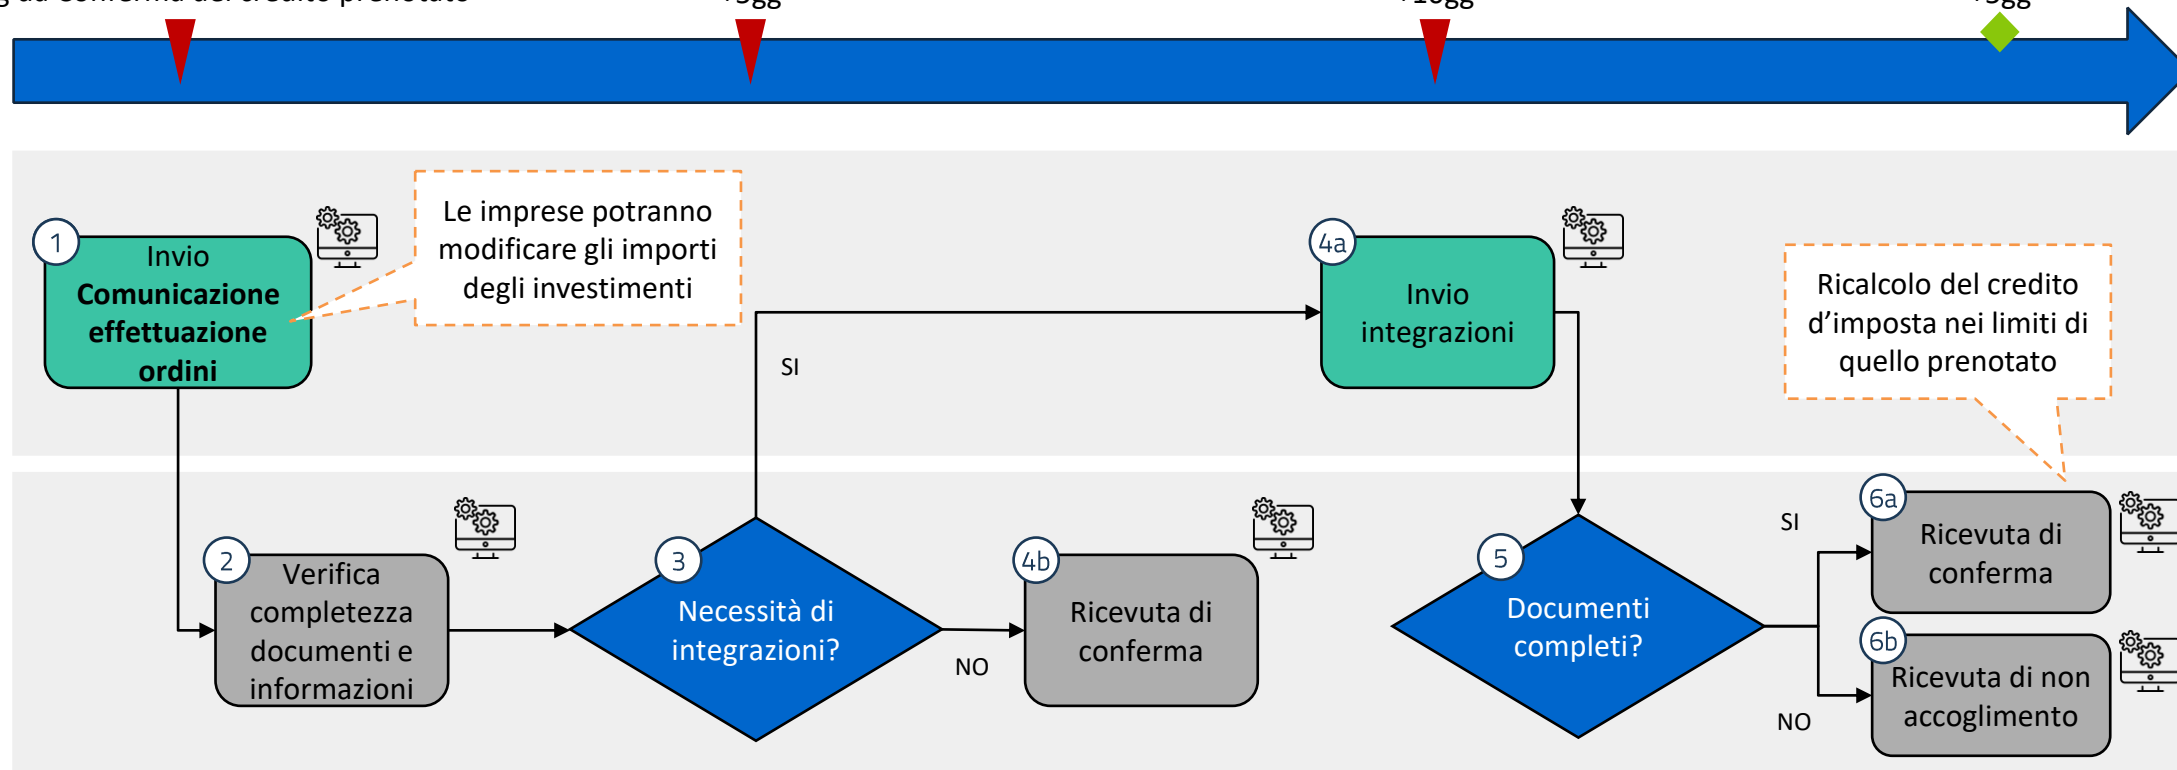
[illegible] dalla conferma del credito prenotato

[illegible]gg

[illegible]gg

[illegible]gg

1 Invio **Comunicazione effettuazione ordini**

Le imprese potranno modificare gli importi degli investimenti

4a Invio integrazioni

Ricalcolo del credito d’imposta nei limiti di quello prenotato

SI

2 Verifica completezza documenti e informazioni

3 Necessità di integrazioni?

NO

4b Ricevuta di conferma

5 Documenti completi?

SI

6a Ricevuta di conferma

6b Ricevuta di non accoglimento

NO